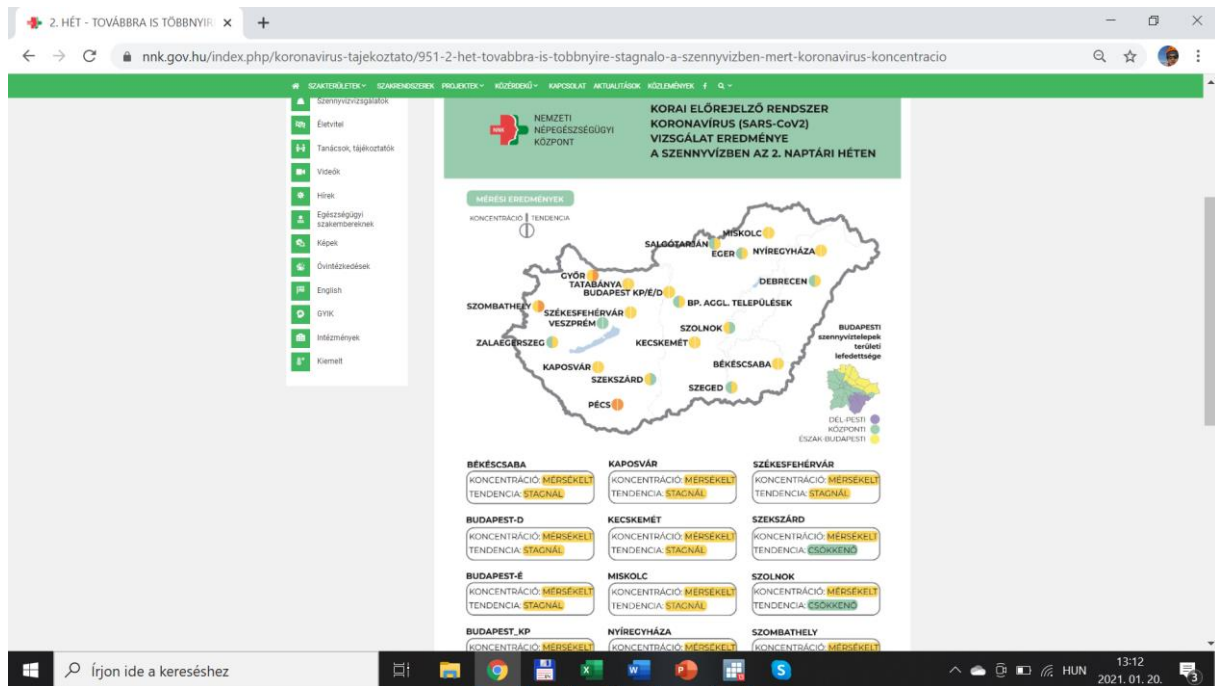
2. HÉT - TOVÁBBRA IS TÖBBNYIR ×

nnk.gov.hu/index.php/koronavirus-tajekoztato/951-2-het-tovabbra-is-tobbnyire-stagnalo-a-szennyvizben-mert-koronavirus-koncentracio

SZAKTERÜLETEK SZAKRENDSZEREK PROJEKTEK KÖZÉRDEKŰ KAPCSOLAT AKTUALITÁSOK KÖZLEMÉNYEK

Szennyvízvizsgálatok
Életvitel
Tanácsok, tájékoztatók
Videók
Hírek
Egészségügyi szakembereknek
Képek
Óvintézkedések
English
GYIK
Intézmények
Kiemelt

NEMZETI NÉPEGÉSZSÉGÜGYI KÖZPONT

KORAI ELŐREJELZŐ RENDSZER KORONAVÍRUS (SARS-CoV2) VIZSGÁLAT EREDMÉNYE A SZENNYVÍZBEN AZ 2. NAPTÁRI HÉTEN

MÉRÉSI EREDMÉNYEK

KONCENTRÁCIÓ TENDENCIA

MISKOLC
SALGÓTARJÁN
NYÍREGYHÁZA
EGER
DEBRECEN
GYŐR
TATABÁNYA
BUDAPEST KP/É/D
BP. AGGL. TELEPÜLÉSEK
SZOMBATHELY
SZÉKESFEHÉRVÁR
VESZPRÉM
SZOLNOK
ZALAEGERSZEG
KECSKEMÉT
BÉKÉSCSABA
KAPOSVÁR
SZEKSZÁRD
SZEGED
PÉCS

BUDAPESTI szennyvíztelepek területi lefedettsége
DÉL-PESTI
KÖZPONTI
ÉSZAK-BUDAPESTI

BÉKÉSCSABA
KONCENTRÁCIÓ: MÉRSÉKELT
TENDENCIA: STAGNÁL

KAPOSVÁR
KONCENTRÁCIÓ: MÉRSÉKELT
TENDENCIA: STAGNÁL

SZÉKESFEHÉRVÁR
KONCENTRÁCIÓ: MÉRSÉKELT
TENDENCIA: STAGNÁL

BUDAPEST-D
KONCENTRÁCIÓ: MÉRSÉKELT
TENDENCIA: STAGNÁL

KECSKEMÉT
KONCENTRÁCIÓ: MÉRSÉKELT
TENDENCIA: STAGNÁL

SZEKSZÁRD
KONCENTRÁCIÓ: MÉRSÉKELT
TENDENCIA: CSÖKKENŐ

BUDAPEST-É
KONCENTRÁCIÓ: MÉRSÉKELT
TENDENCIA: STAGNÁL

MISKOLC
KONCENTRÁCIÓ: MÉRSÉKELT
TENDENCIA: STAGNÁL

SZOLNOK
KONCENTRÁCIÓ: MÉRSÉKELT
TENDENCIA: CSÖKKENŐ

BUDAPEST_KP
KONCENTRÁCIÓ: MÉRSÉKELT

NYÍREGYHÁZA
KONCENTRÁCIÓ: MÉRSÉKELT

SZOMBATHELY
KONCENTRÁCIÓ: MÉRSÉKELT

Írjon ide a kereséshez

HUN 13:12 2021. 01. 20.